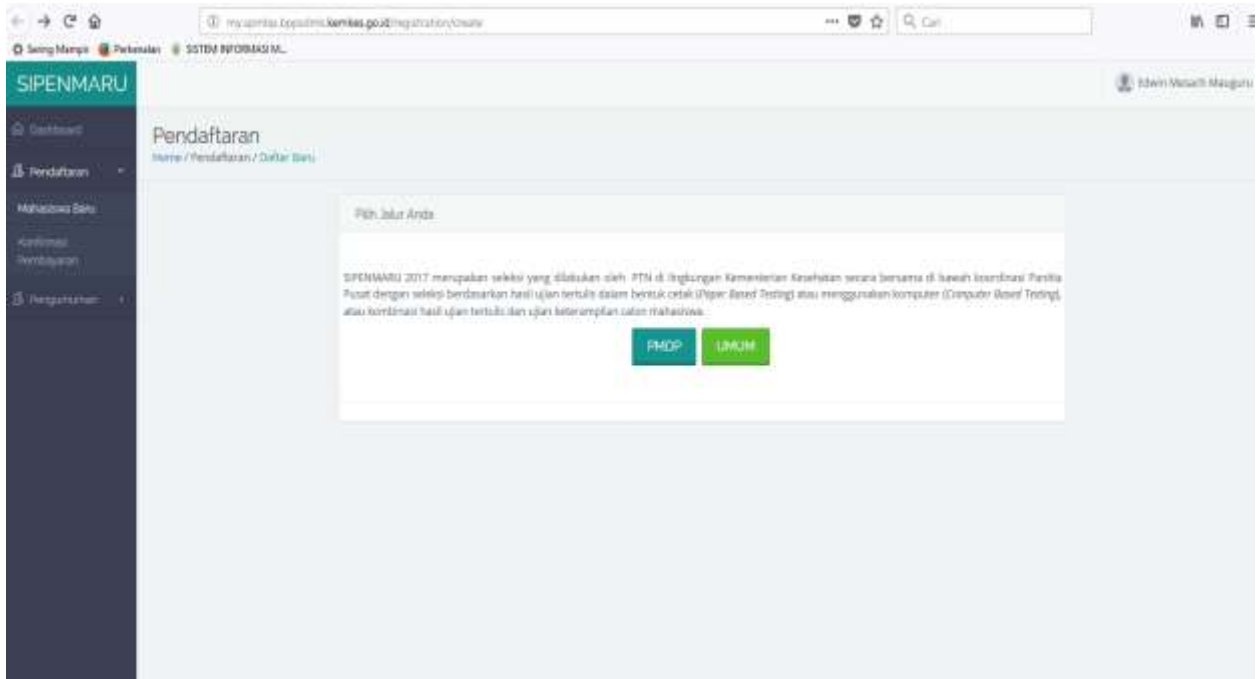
my.sipenmaru.bppsdmk.kemkes.go.id/registration/create

Cari

Sering Mampir  Perkenalan  SISTEM INFORMASI M...

SIPENMARU

Edwin Mesach Mauguru

Dashboard

Pendaftaran

Mahasiswa Baru

Konfirmasi Pembayaran

Pengumuman

Pendaftaran

Home / Pendaftaran / Daftar Baru

Pilih Jalur Anda

SIPENMARU 2017 merupakan seleksi yang dilakukan oleh PTN di lingkungan Kementerian Kesehatan secara bersama di bawah koordinasi Panitia Pusat dengan seleksi berdasarkan hasil ujian tertulis dalam bentuk cetak (Paper Based Testing) atau menggunakan komputer (Computer Based Testing), atau kombinasi hasil ujian tertulis dan ujian keterampilan calon mahasiswa.

PMDP

UMUM